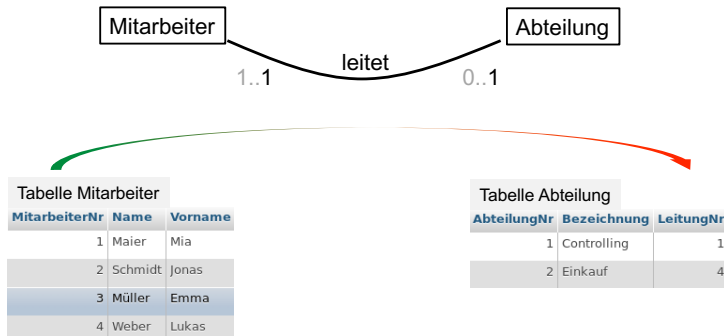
Mitarbeiter

Abteilung

leitet

1..1

0..1

Tabelle Mitarbeiter

| MitarbeiterNr | Name | Vorname |
|---|---|---|
| 1 | Maier | Mia |
| 2 | Schmidt | Jonas |
| 3 | Müller | Emma |
| 4 | Weber | Lukas |

Tabelle Abteilung

| AbteilungNr | Bezeichnung | LeitungNr |
|---|---|---|
| 1 | Controlling | 1 |
| 2 | Einkauf | 4 |